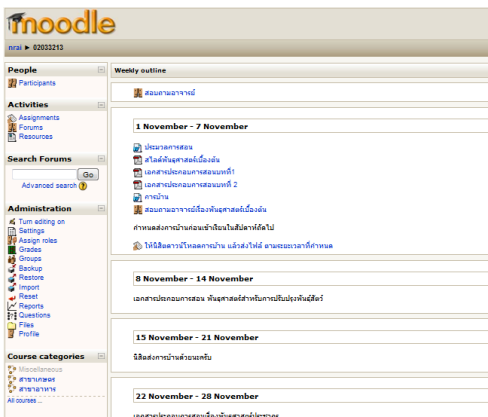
moodle

nrai ► 02033213

People
Participants

Activities
Assignments
Forums
Resources

Search Forums
Go
Advanced search

Administration
Turn editing on
Settings
Assign roles
Grades
Groups
Backup
Restore
Import
Reset
Reports
Questions
Files
Profile

Course categories
Miscellaneous
สาขาเกษตร
สาขาอาหาร
All courses ...

Weekly outline

สอบถามอาจารย์

1 November - 7 November

ประมวลการสอน
สไลด์พันธุศาสตร์เบื้องต้น
เอกสารประกอบการสอนบทที่1
เอกสารประกอบการสอนบทที่ 2
การบ้าน
สอบถามอาจารย์เรื่องพันธุศาสตร์เบื้องต้น

กำหนดส่งการบ้านก่อนเข้าเรียนในสัปดาห์ถัดไป

ให้นิสิตดาวน์โหลดการบ้าน แล้วส่งไฟล์ ตามระยะเวลาที่กำหนด

8 November - 14 November

เอกสารประกอบการสอน พันธุศาสตร์สำหรับการปรับปรุงพันธุ์สัตว์

15 November - 21 November

นิสิตส่งการบ้านด้วยนะครับ

22 November - 28 November

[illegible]